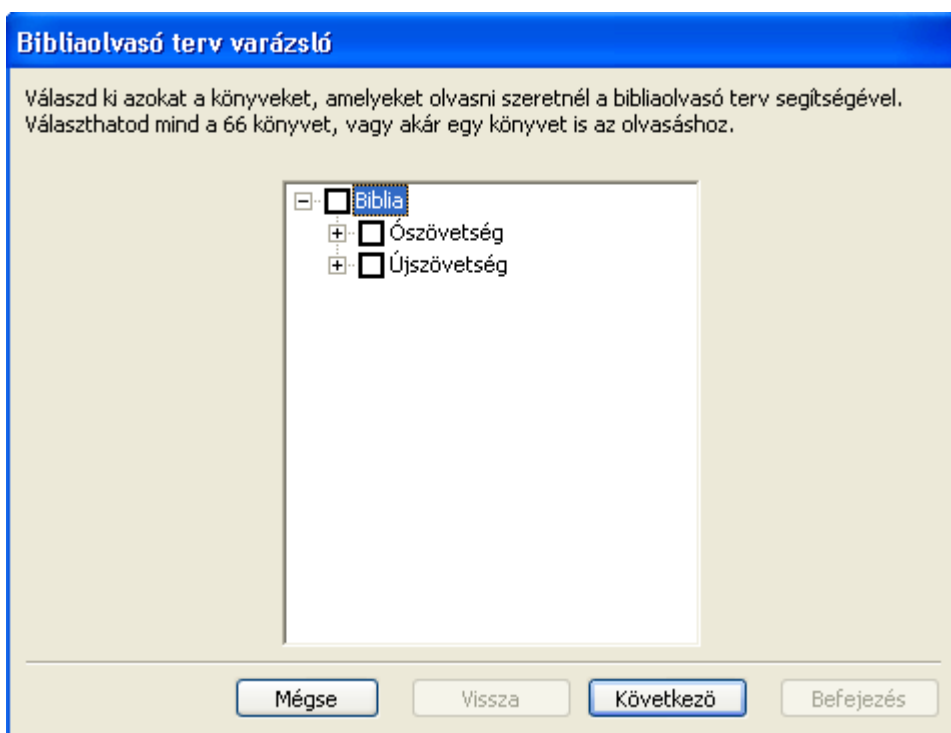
Bibliaolvasó terv varázsló

Válaszd ki azokat a könyveket, amelyeket olvasni szeretnél a bibliaolvasó terv segítségével. Választhatod mind a 66 könyvet, vagy akár egy könyvet is az olvasáshoz.

Biblia
Ószövetség
Újszövetség

Mégse
Vissza
Következő
Befejezés